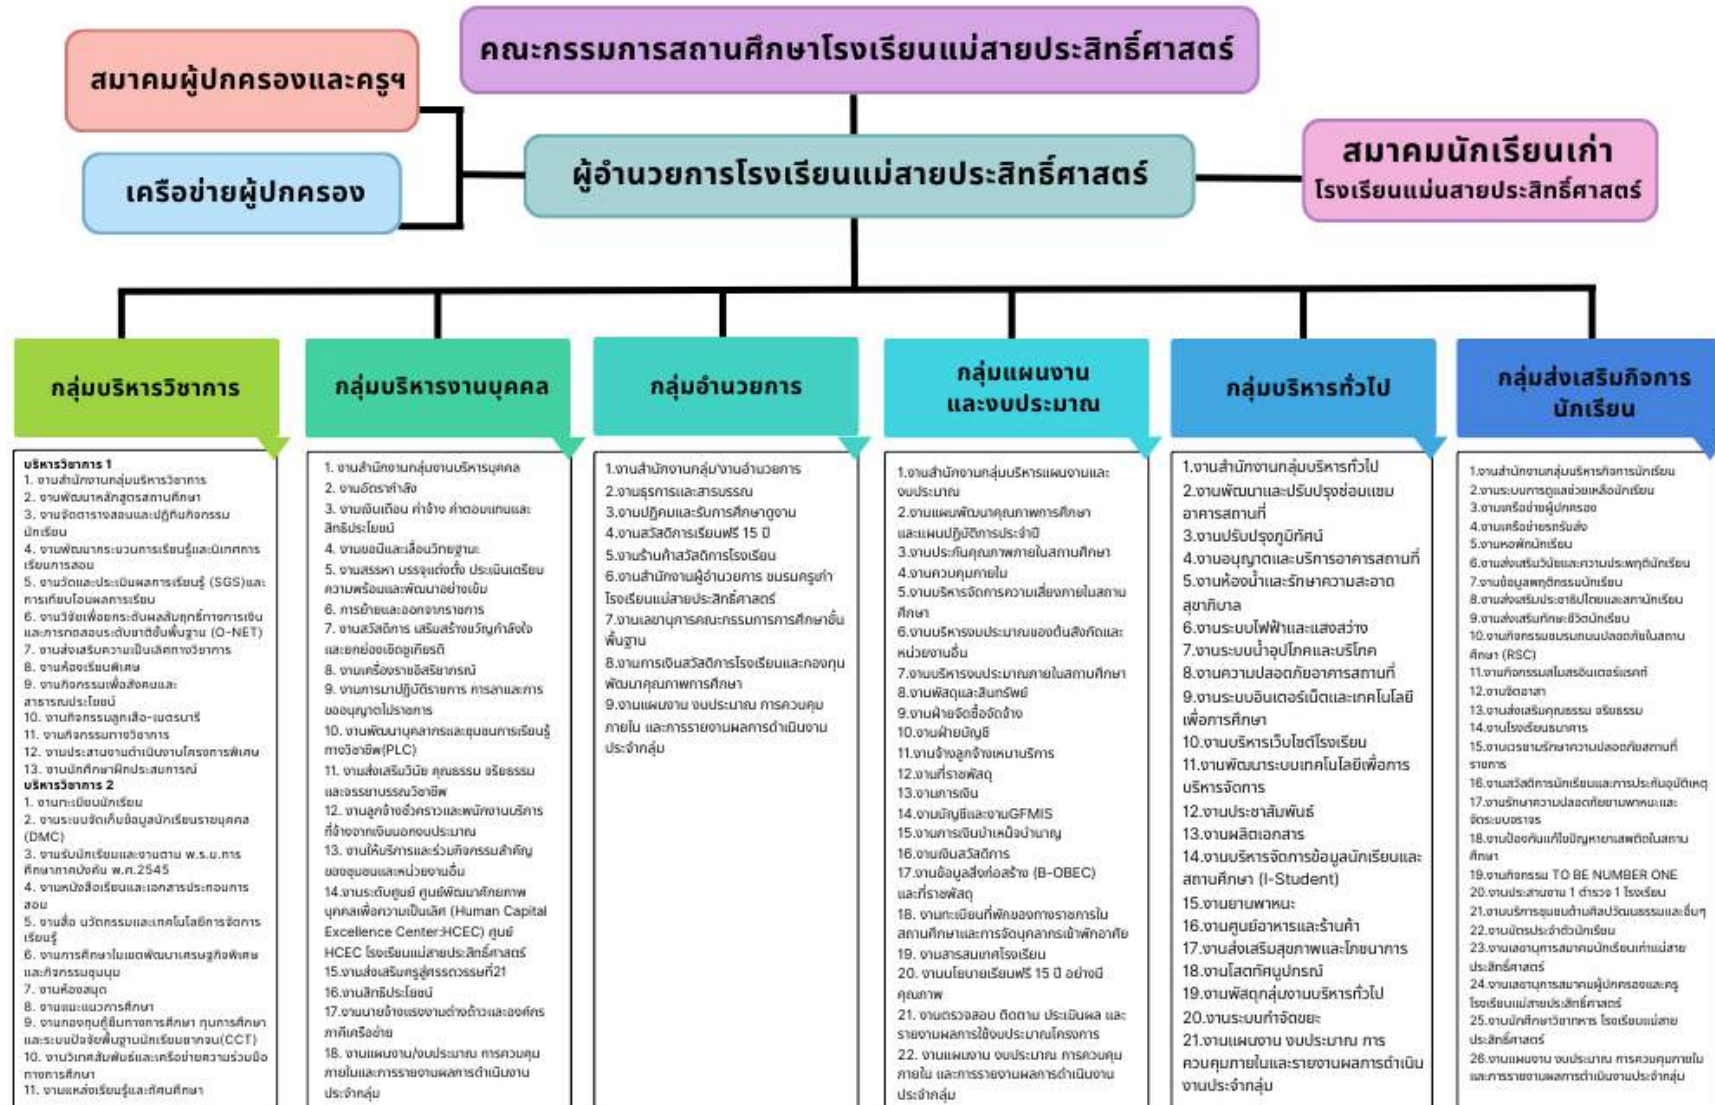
คณะกรรมการสถานศึกษาโรงเรียนแม่สายประสิทธิ์ศาสตร์

สมาคมผู้ปกครองและครูฯ

เครือข่ายผู้ปกครอง

ผู้อำนวยการโรงเรียนแม่สายประสิทธิ์ศาสตร์

สมาคมนักเรียนเก่า
โรงเรียนแม่นสายประสิทธิ์ศาสตร์

กลุ่มบริหารวิชาการ

บริหารวิชาการ 1
1. งานสำนักงานกลุ่มบริหารวิชาการ
2. งานพัฒนาหลักสูตรสถานศึกษา
3. งานจัดตารางสอนและปฏิทินกิจกรรมนักเรียน
4. งานพัฒนากระบวนการเรียนรู้และนิเทศการเรียนการสอน
5. งานวัดและประเมินผลการเรียนรู้ (SGS)และการเทียบโอนผลการเรียน
6. งานวิจัยเพื่อยกระดับผลสัมฤทธิ์ทางการเรียนและการทดสอบระดับชาติขั้นพื้นฐาน (O-NET)
7. งานส่งเสริมความเป็นเลิศทางวิชาการ
8. งานห้องเรียนพิเศษ
9. งานกิจกรรมเพื่อสังคมและสาธารณประโยชน์
10. งานกิจกรรมลูกเสือ-เนตรนารี
11. งานกิจกรรมทางวิชาการ
12. งานประสานงานดำเนินงานโครงการพิเศษ
13. งานนักศึกษาฝึกประสบการณ์
บริหารวิชาการ 2
1. งานทะเบียนนักเรียน
2. งานระบบจัดเก็บข้อมูลนักเรียนรายบุคคล (DMC)
3. งานรับนักเรียนและงานตาม พ.ร.บ.การศึกษาภาคบังคับ พ.ศ.2545
4. งานหนังสือเรียนและเอกสารประกอบการสอน
5. งานสื่อ นวัตกรรมและเทคโนโลยีการจัดการเรียนรู้
6. งานการศึกษาในเขตพัฒนาเศรษฐกิจพิเศษและกิจกรรมชุมนุม
7. งานห้องสมุด
8. งานแนะแนวการศึกษา
9. งานกองทุนกู้ยืมทางการศึกษา ทุนการศึกษาและระบบปัจจัยพื้นฐานนักเรียนยากจน(CCT)
10. งานวิเทศสัมพันธ์และเครือข่ายความร่วมมือทางการศึกษา
11. งานแหล่งเรียนรู้และทัศนศึกษา

กลุ่มบริหารงานบุคคล

1. งานสำนักงานกลุ่มงานบริหารบุคคล
2. งานอัตรากำลัง
3. งานเงินเดือน ค่าจ้าง ค่าตอบแทนและสิทธิประโยชน์
4. งานขอมีและเลื่อนวิทยฐานะ
5. งานสรรหา บรรจุแต่งตั้ง ประเมินเตรียมความพร้อมและพัฒนาอย่างเข้ม
6. การย้ายและออกจากราชการ
7. งานสวัสดิการ เสริมสร้างขวัญกำลังใจและยกย่องเชิดชูเกียรติ
8. งานเครื่องราชอิสริยาภรณ์
9. งานการมาปฏิบัติราชการ การลาและการขออนุญาตไปราชการ
10. งานพัฒนาบุคลากรและชุมชนการเรียนรู้ทางวิชาชีพ(PLC)
11. งานส่งเสริมวินัย คุณธรรม จริยธรรมและจรรยาบรรณวิชาชีพ
12. งานลูกจ้างชั่วคราวและพนักงานบริการที่จ้างจากเงินนอกงบประมาณ
13. งานให้บริการและร่วมกิจกรรมสำคัญของชุมชนและหน่วยงานอื่น
14.งานระดับศูนย์ ศูนย์พัฒนาศักยภาพบุคคลเพื่อความเป็นเลิศ (Human Capital Excellence Center:HCEC) ศูนย์ HCEC โรงเรียนแม่สายประสิทธิ์ศาสตร์
15.งานส่งเสริมครูสู่ศรรตวรรษที่21
16.งานสิทธิประโยชน์
17.งานนายจ้างแรงงานต่างด้าวและองค์กรภาคีเครือข่าย
18. งานแผนงาน/งบประมาณ การควบคุมภายในและการรายงานผลการดำเนินงานประจำกลุ่ม

กลุ่มอำนวยการ

1.งานสำนักงานกลุ่มงานอำนวยการ
2.งานธุรการและสารบรรณ
3.งานปฏิคมและรับการศึกษาดูงาน
4.งานสวัสดิการเรียนฟรี 15 ปี
5.งานร้านค้าสวัสดิการโรงเรียน
6.งานสำนักงานผู้อำนวยการ ชมรมครูเก่าโรงเรียนแม่สายประสิทธิ์ศาสตร์
7.งานเลขานุการคณะกรรมการการศึกษาขั้นพื้นฐาน
8.งานการเงินสวัสดิการโรงเรียนและกองทุนพัฒนาคุณภาพการศึกษา
9.งานแผนงาน งบประมาณ การควบคุมภายใน และการรายงานผลการดำเนินงานประจำกลุ่ม

กลุ่มแผนงาน
และงบประมาณ

1.งานสำนักงานกลุ่มบริหารแผนงานและงบประมาณ
2.งานแผนพัฒนาคุณภาพการศึกษาและแผนปฏิบัติการประจำปี
3.งานประกันคุณภาพภายในสถานศึกษา
4.งานควบคุมภายใน
5.งานบริหารจัดการความเสี่ยงภายในสถานศึกษา
6.งานบริหารงบประมาณของต้นสังกัดและหน่วยงานอื่น
7.งานบริหารงบประมาณภายในสถานศึกษา
8.งานพัสดุและสินทรัพย์
9.งานฝ่ายจัดซื้อจัดจ้าง
10.งานฝ่ายบัญชี
11.งานจ้างลูกจ้างเหมาบริการ
12.งานที่ราชพัสดุ
13.งานการเงิน
14.งานบัญชีและงานGFMIS
15.งานการเงินบำเหน็จบำนาญ
16.งานเงินสวัสดิการ
17.งานข้อมูลสิ่งก่อสร้าง (B-OBEC) และที่ราชพัสดุ
18. งานทะเบียนที่พักของทางราชการในสถานศึกษาและการจัดบุคลากรเข้าพักอาศัย
19. งานสารสนเทศโรงเรียน
20. งานนโยบายเรียนฟรี 15 ปี อย่างมีคุณภาพ
21. งานตรวจสอบ ติดตาม ประเมินผล และรายงานผลการใช้งบประมาณโครงการ
22. งานแผนงาน งบประมาณ การควบคุมภายใน และการรายงานผลการดำเนินงานประจำกลุ่ม

กลุ่มบริหารทั่วไป

1.งานสำนักงานกลุ่มบริหารทั่วไป
2.งานพัฒนาและปรับปรุงซ่อมแซมอาคารสถานที่
3.งานปรับปรุงภูมิทัศน์
4.งานอนุญาตและบริการอาคารสถานที่
5.งานห้องน้ำและรักษาความสะอาดสุขาภิบาล
6.งานระบบไฟฟ้าและแสงสว่าง
7.งานระบบน้ำอุปโภคและบริโภค
8.งานความปลอดภัยอาคารสถานที่
9.งานระบบอินเตอร์เน็ตและเทคโนโลยีเพื่อการศึกษา
10.งานบริหารเว็บไซต์โรงเรียน
11.งานพัฒนาระบบเทคโนโลยีเพื่อการบริหารจัดการ
12.งานประชาสัมพันธ์
13.งานผลิตเอกสาร
14.งานบริหารจัดการข้อมูลนักเรียนและสถานศึกษา (I-Student)
15.งานยานพาหนะ
16.งานศูนย์อาหารและร้านค้า
17.งานส่งเสริมสุขภาพและโภชนาการ
18.งานโสตทัศนูปกรณ์
19.งานพัสดุกลุ่มงานบริหารทั่วไป
20.งานระบบกำจัดขยะ
21.งานแผนงาน งบประมาณ การควบคุมภายในและรายงานผลการดำเนินงานประจำกลุ่ม

กลุ่มส่งเสริมกิจการ
นักเรียน

1.งานสำนักงานกลุ่มบริหารกิจการนักเรียน
2.งานระบบการดูแลช่วยเหลือนักเรียน
3.งานเครือข่ายผู้ปกครอง
4.งานเครือข่ายรถรับส่ง
5.งานหอพักนักเรียน
6.งานส่งเสริมวินัยและความประพฤตินักเรียน
7.งานข้อมูลพฤติกรรมนักเรียน
8.งานส่งเสริมประชาธิปไตยและสภานักเรียน
9.งานส่งเสริมทักษะชีวิตนักเรียน
10.งานกิจกรรมชมรมคนปลอดภัยในสถานศึกษา (RSC)
11.งานกิจกรรมสโมสรอินเตอร์แรคท์
12.งานจัดฉาสา
13.งานส่งเสริมคุณธรรม จริยธรรม
14.งานโรงเรียนธนาคาร
15.งานเวรยามรักษาความปลอดภัยสถานที่ราชการ
16.งานสวัสดิการนักเรียนและการประกันอุบัติเหตุ
17.งานรักษาความปลอดภัยยานพาหนะและจัดระเบียบจราจร
18.งานป้องกันแก้ไขปัญหายาเสพติดในสถานศึกษา
19.งานกิจกรรม TO BE NUMBER ONE
20.งานประสานงาน 1 ตำรวจ 1 โรงเรียน
21.งานบริหารชุมชนด้านศิลปวัฒนธรรมและอื่นๆ
22.งานนักประจำตัวนักเรียน
23.งานเลขานุการสมาคมนักเรียนเก่าแม่สายประสิทธิ์ศาสตร์
24.งานเลขานุการสมาคมผู้ปกครองและครูโรงเรียนแม่สายประสิทธิ์ศาสตร์
25.งานนักศึกษาวิชาทหาร โรงเรียนแม่สายประสิทธิ์ศาสตร์
26.งานแผนงาน งบประมาณ การควบคุมภายในและการรายงานผลการดำเนินงานประจำกลุ่ม